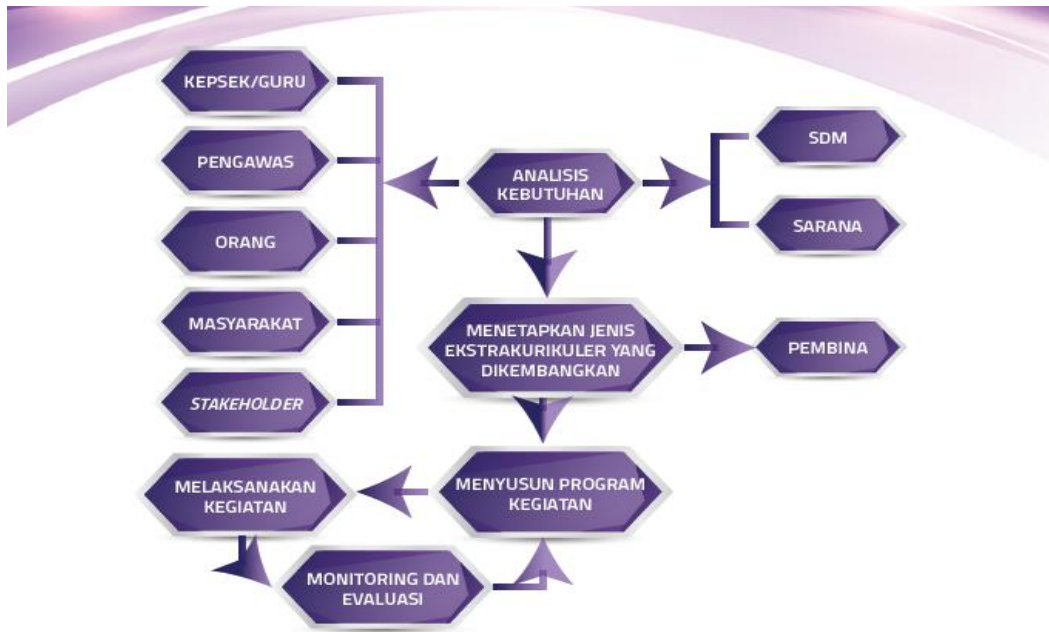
KEPSEK/GURU

PENGAWAS

ORANG

MASYARAKAT

STAKEHOLDER

ANALISIS KEBUTUHAN

SDM

SARANA

MENETAPKAN JENIS EKSTRAKURIKULER YANG DIKEMBANGKAN

PEMBINA

MENYUSUN PROGRAM KEGIATAN

MELAKSANAKAN KEGIATAN

MONITORING DAN EVALUASI